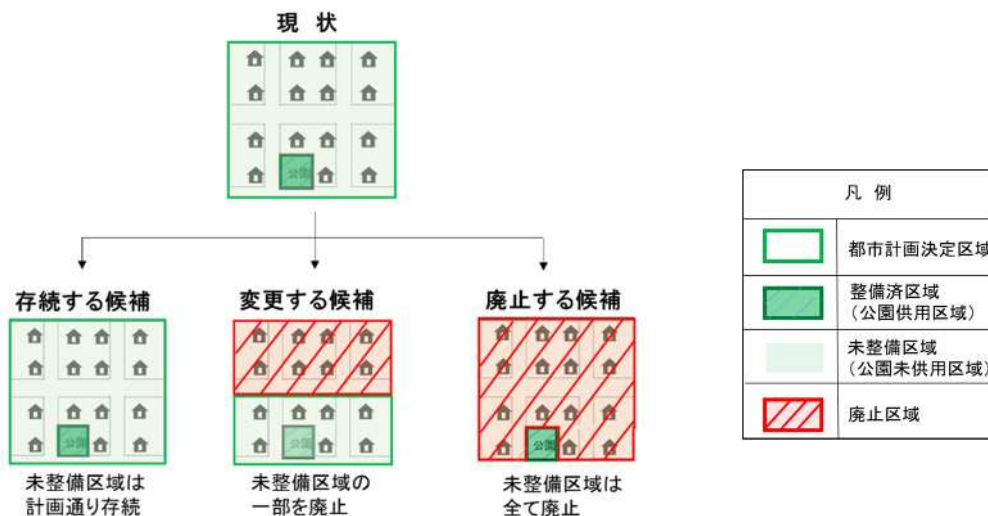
現 状

公園

存続する候補

公園

未整備区域は計画通り存続

変更する候補

公園

未整備区域の一部を廃止

廃止する候補

公園

未整備区域は全て廃止

| 凡 例 | |
|---|---|
| | 都市計画決定区域 |
| | 整備済区域（公園供用区域） |
| | 未整備区域（公園未供用区域） |
| | 廃止区域 |